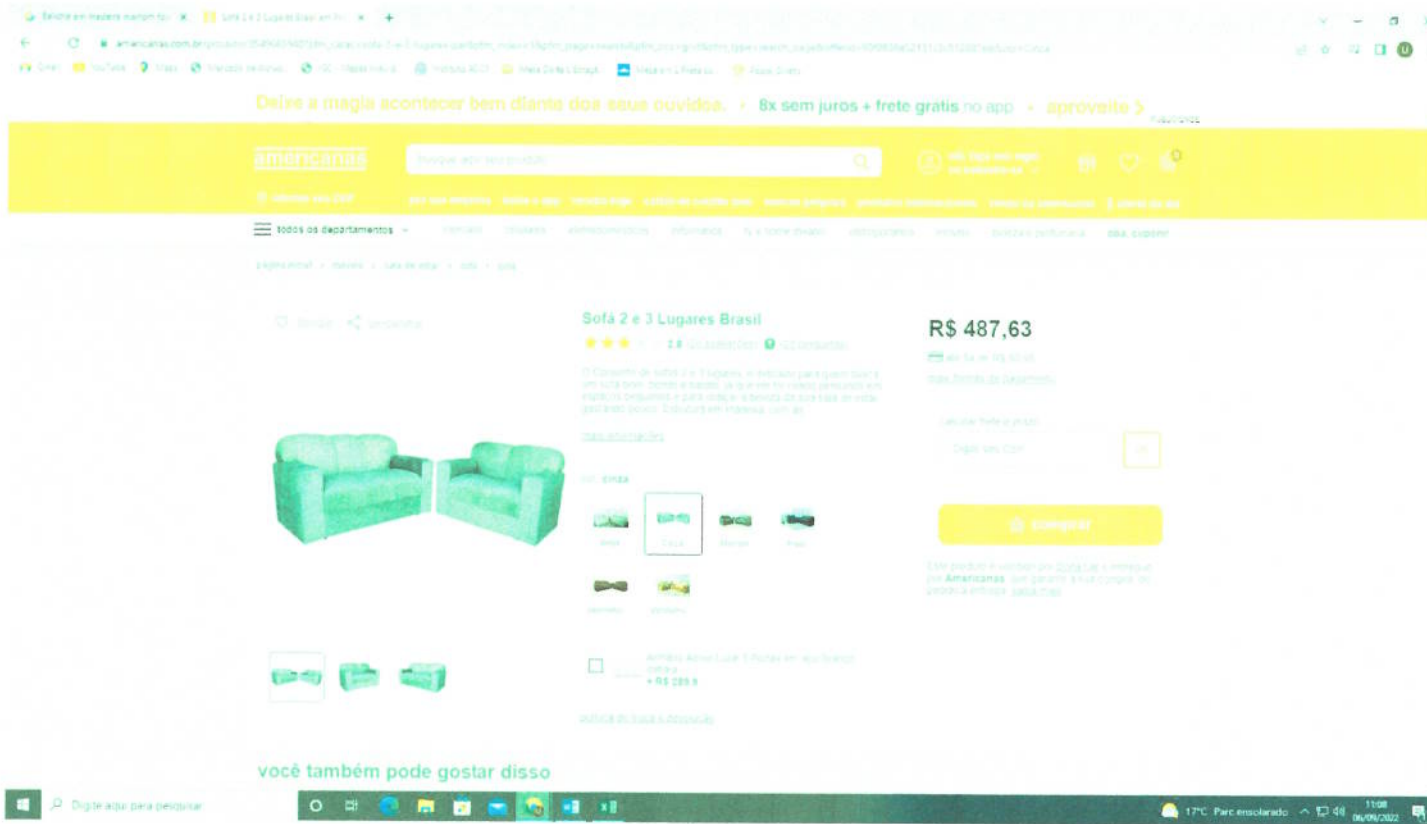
Deixe a magia acontecer bem diante dos seus ouvidos. › 8x sem juros + frete grátis no app · aproveite ›

americanas

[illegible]

todos os departamentos

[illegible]

Sofá 2 e 3 Lugares Brasil

2.8

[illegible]

cinza

R$ 487,63

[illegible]

comprar

Americanas

+ R$ 289,9

você também pode gostar disso

Digite aqui para pesquisar

17°C Parc ensolarado

11:08
06/09/2022